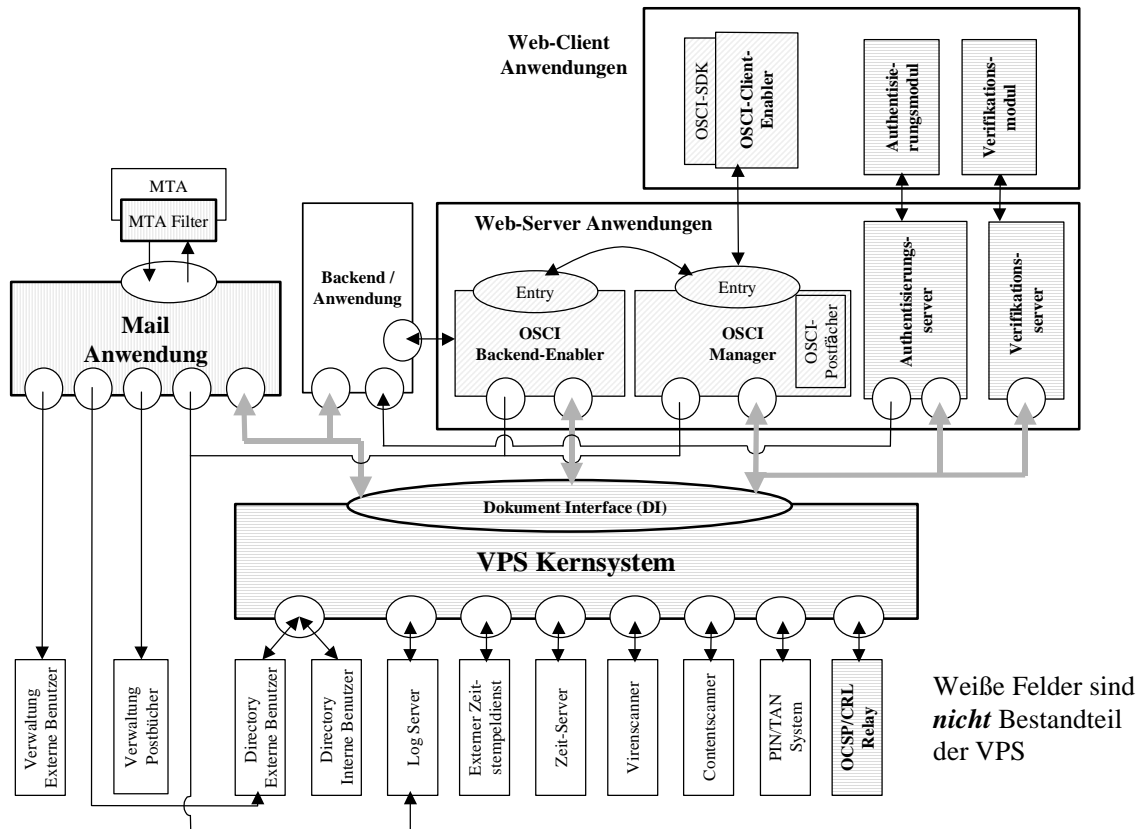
Web-Client Anwendungen

OSCI-SDK

OSCI-Client-Enabler

Authentisierungsmodul

Verifikationsmodul

MTA

MTA Filter

Backend / Anwendung

Web-Server Anwendungen

Entry

Entry

Authentisierungsserver

Verifikationsserver

Mail Anwendung

OSCI Backend-Enabler

OSCI Manager

OSCI-Postfächer

Dokument Interface (DI)

VPS Kernsystem

Verwaltung Externe Benutzer

Verwaltung Postbücher

Directory Externe Benutzer

Directory Interne Benutzer

Log Server

Externer Zeitstempeldienst

Zeit-Server

Virenscanner

Contentscanner

PIN/TAN System

OCSP/CRL Relay

Weiße Felder sind ***nicht*** Bestandteil der VPS